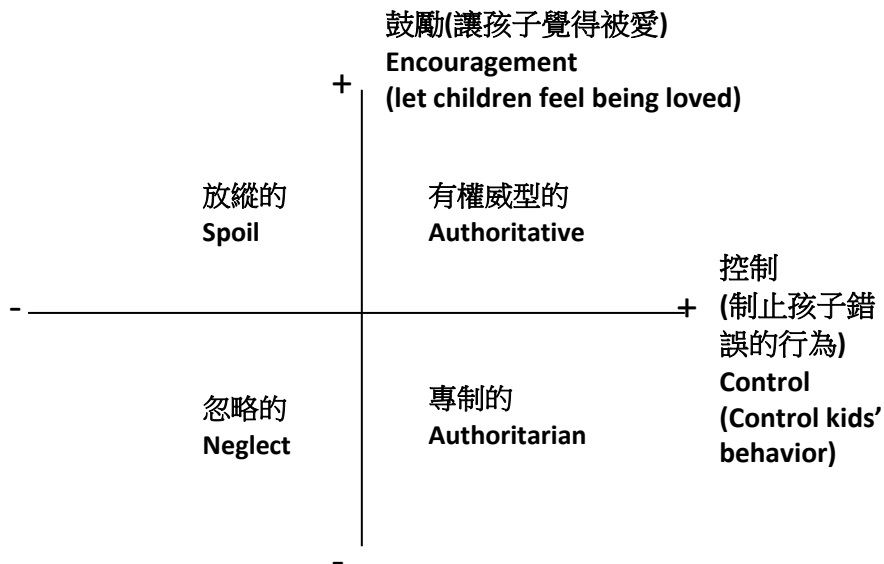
鼓勵(讓孩子覺得被愛)
Encouragement
(let children feel being loved)

+

放縱的
Spoil

有權威型的
Authoritative

-

+

控制
(制止孩子錯誤的行為)
Control
(Control kids' behavior)

忽略的
Neglect

專制的
Authoritarian

-